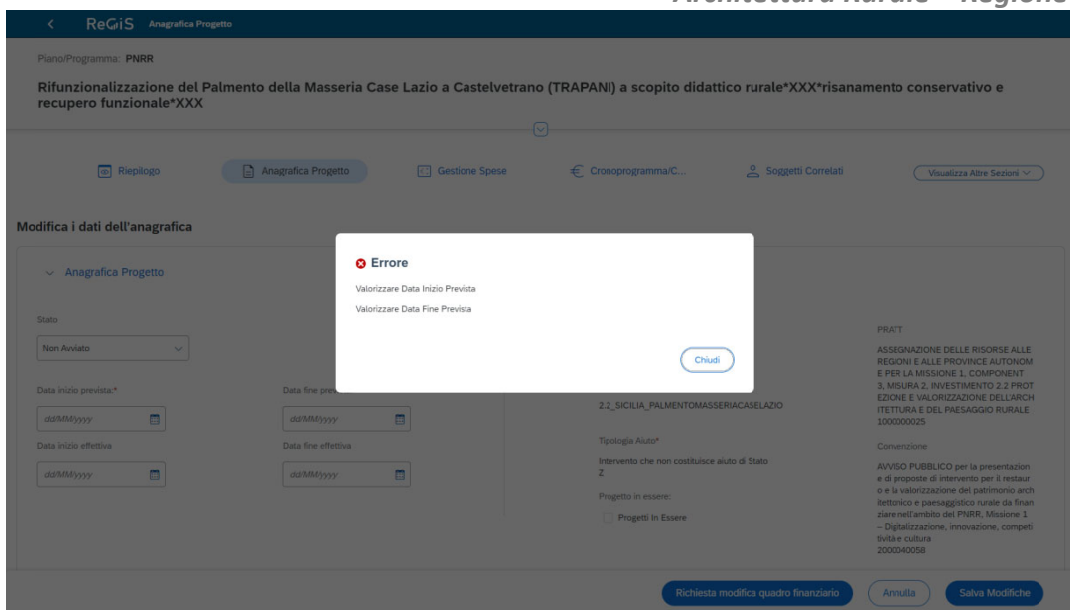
Architettura Rurale – Regione

ReGiS Anagrafica Progetto

Piano/Programma: PNRR

Rifunzionalizzazione del Palmento della Masseria Case Lazio a Castelvetrano (TRAPANI) a scopito didattico rurale*XXX*risanamento conservativo e recupero funzionale*XXX

Riepilogo Anagrafica Progetto Gestione Spese Crosoprogramma/C... Soggetti Correlati Visualizza Altre Sezioni

Modifica i dati dell'anagrafica

Anagrafica Progetto

Stato

Non Avviato

Data inizio prevista:*

dd/MM/yyyy

Data fine prev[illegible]

dd/MM/yyyy

Data inizio effettiva

dd/MM/yyyy

Data fine effettiva

dd/MM/yyyy

Errore

Valorizzare Data Inizio Prevista

Valorizzare Data Fine Prevista

Chiudi

2.2_SICILIA_PALMENTOMASSERIACASELAZIO

Tipologia Aiuto*

Intervento che non costituisce aiuto di Stato Z

Progetto in essere:

Progetti In Essere

PRA'T

ASSEGNAZIONE DELLE RISORSE ALLE REGIONI E ALLE PROVINCE AUTONOME PER LA MISSIONE 1, COMPONENT 3, MISURA 2, INVESTIMENTO 2.2 PROTEZIONE E VALORIZZAZIONE DELL'ARCHITETTURA E DEL PAESAGGIO RURALE 1000000025

Convenzione

AVVISO PUBBLICO per la presentazione di proposte di intervento per il restauro e la valorizzazione del patrimonio architettonico e paesaggistico rurale da finanziare nell'ambito del PNRR, Missione 1 – Digitalizzazione, innovazione, competitività e cultura 2000040058

Richiesta modifica quadro finanziario Annulla Salva Modifiche